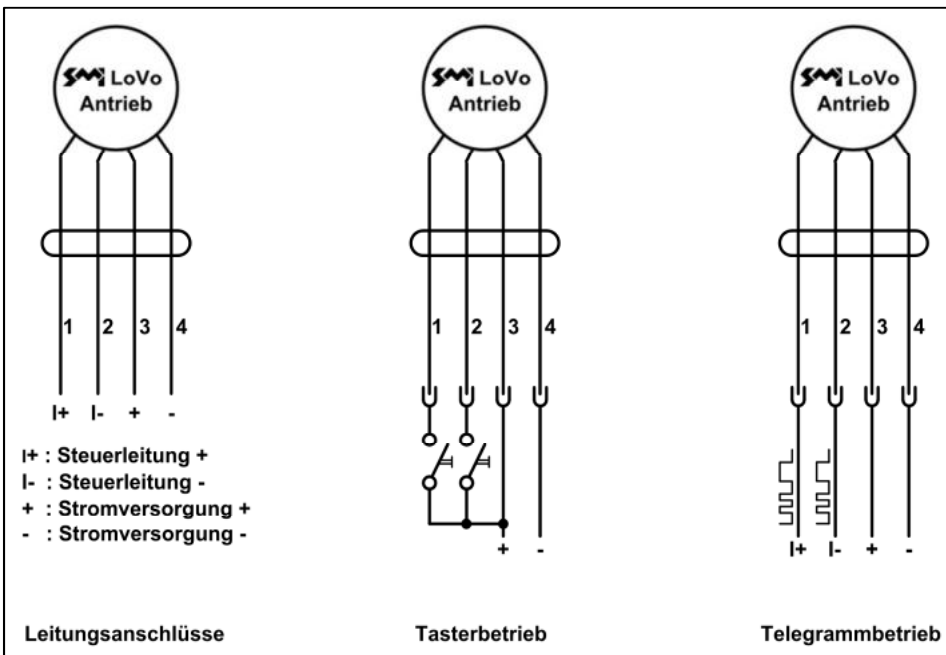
SMI LoVo Antrieb

1 2 3 4

I+ I- + -

I+ : Steuerleitung +
I- : Steuerleitung -
+ : Stromversorgung +
- : Stromversorgung -

Leitungsanschlüsse

SMI LoVo Antrieb

1 2 3 4

+ -

Tasterbetrieb

SMI LoVo Antrieb

1 2 3 4

I+ I- + -

Telegrammbetrieb